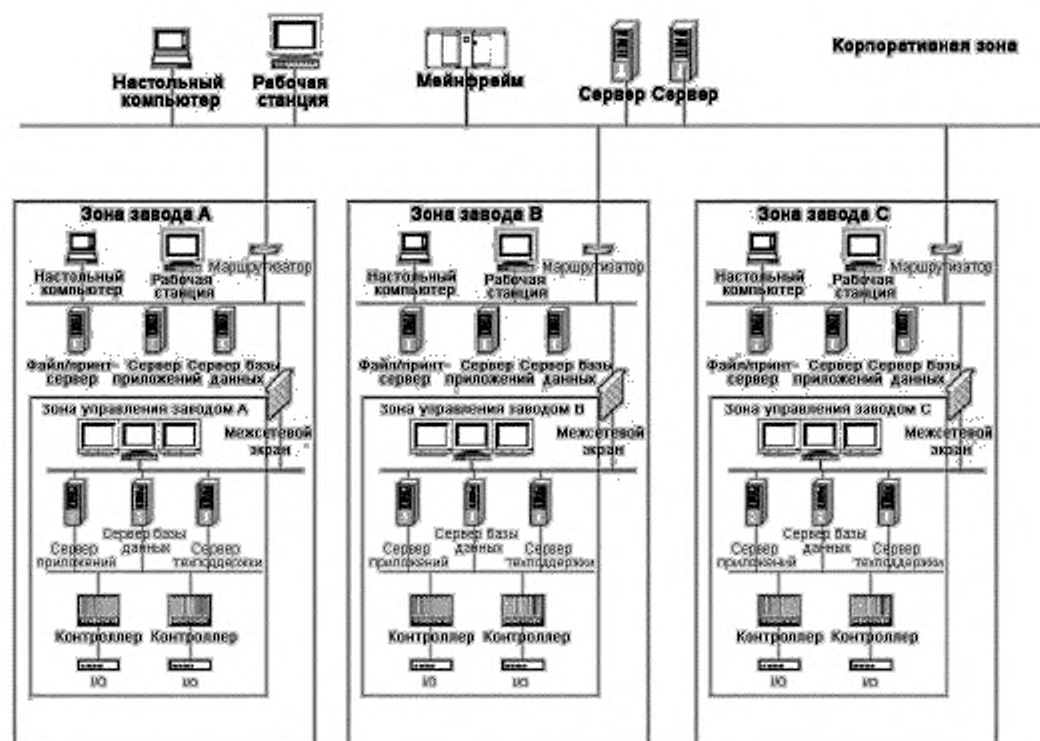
Корпоративная зона

Настольный компьютер
Рабочая станция
Мейнфрейм
Сервер
Сервер

Зона завода А
Настольный компьютер
Рабочая станция
Маршрутизатор
Файл/принт-сервер
Сервер приложений
Сервер базы данных
Зона управления заводом А
Межсетевой экран
Сервер приложений
Сервер базы данных
Сервер техподдержки
Контроллер
Контроллер
I/O
I/O

Зона завода В
Настольный компьютер
Рабочая станция
Маршрутизатор
Файл/принт-сервер
Сервер приложений
Сервер базы данных
Зона управления заводом В
Межсетевой экран
Сервер приложений
Сервер базы данных
Сервер техподдержки
Контроллер
Контроллер
I/O
I/O

Зона завода С
Настольный компьютер
Рабочая станция
Маршрутизатор
Файл/принт-сервер
Сервер приложений
Сервер базы данных
Зона управления заводом С
Межсетевой экран
Сервер приложений
Сервер базы данных
Сервер техподдержки
Контроллер
Контроллер
I/O
I/O